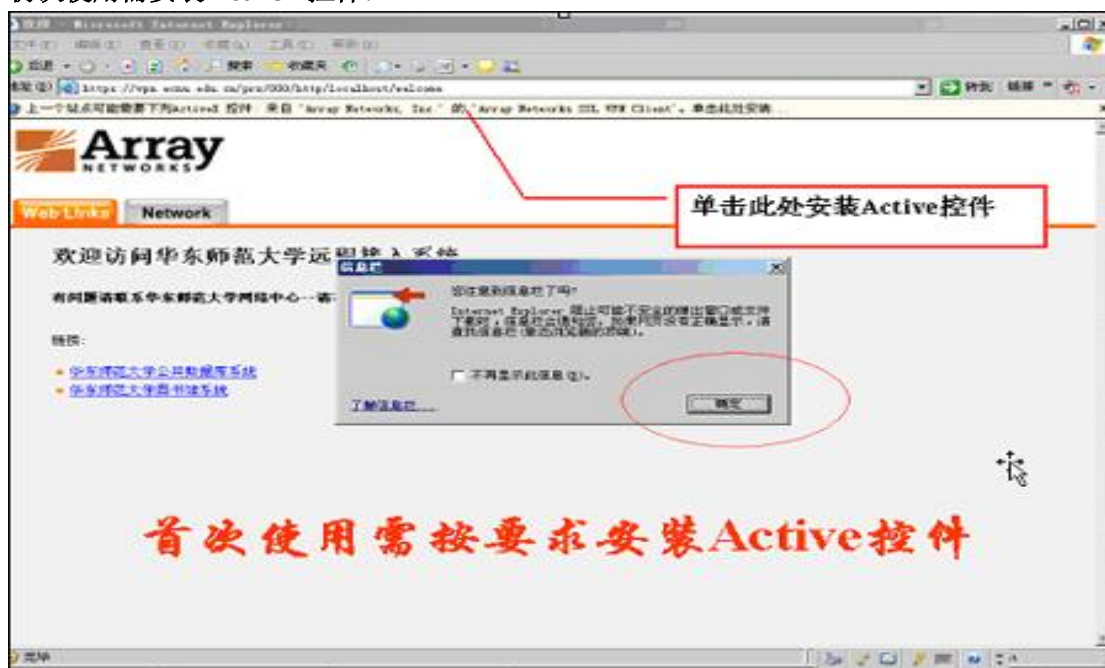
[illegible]

欢迎 - Microsoft Internet Explorer

文件(F) 编辑(E) 查看(V) 收藏(A) 工具(T) 帮助(H)

后退 搜索 收藏夹

地址(D) https://vpn.ecnu.edu.cn/prx/000/http/localhost/welcome

转到 链接

上一个站点可能需要下列ActiveX 控件: 来自 'Array Networks, Inc.' 的 'Array Networks SSL VPN Client'。单击此处安装...

Array NETWORKS

Web Links Network

单击此处安装Active控件

欢迎访问华东师范大学远程接入系统

有问题请联系华东师范大学网络中心--请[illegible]

链接:

• 华东师范大学公共数据库系统
• 华东师范大学图书馆系统

信息栏

您注意到信息栏了吗?

Internet Explorer 阻止可能不安全的弹出窗口或文件下载时,信息栏会通知您。如果网页没有正确显示,请查看信息栏(靠近浏览器的顶端)。

不再显示此信息(S)。

了解信息栏...

确定

首次使用需按要求安装Active控件

完毕